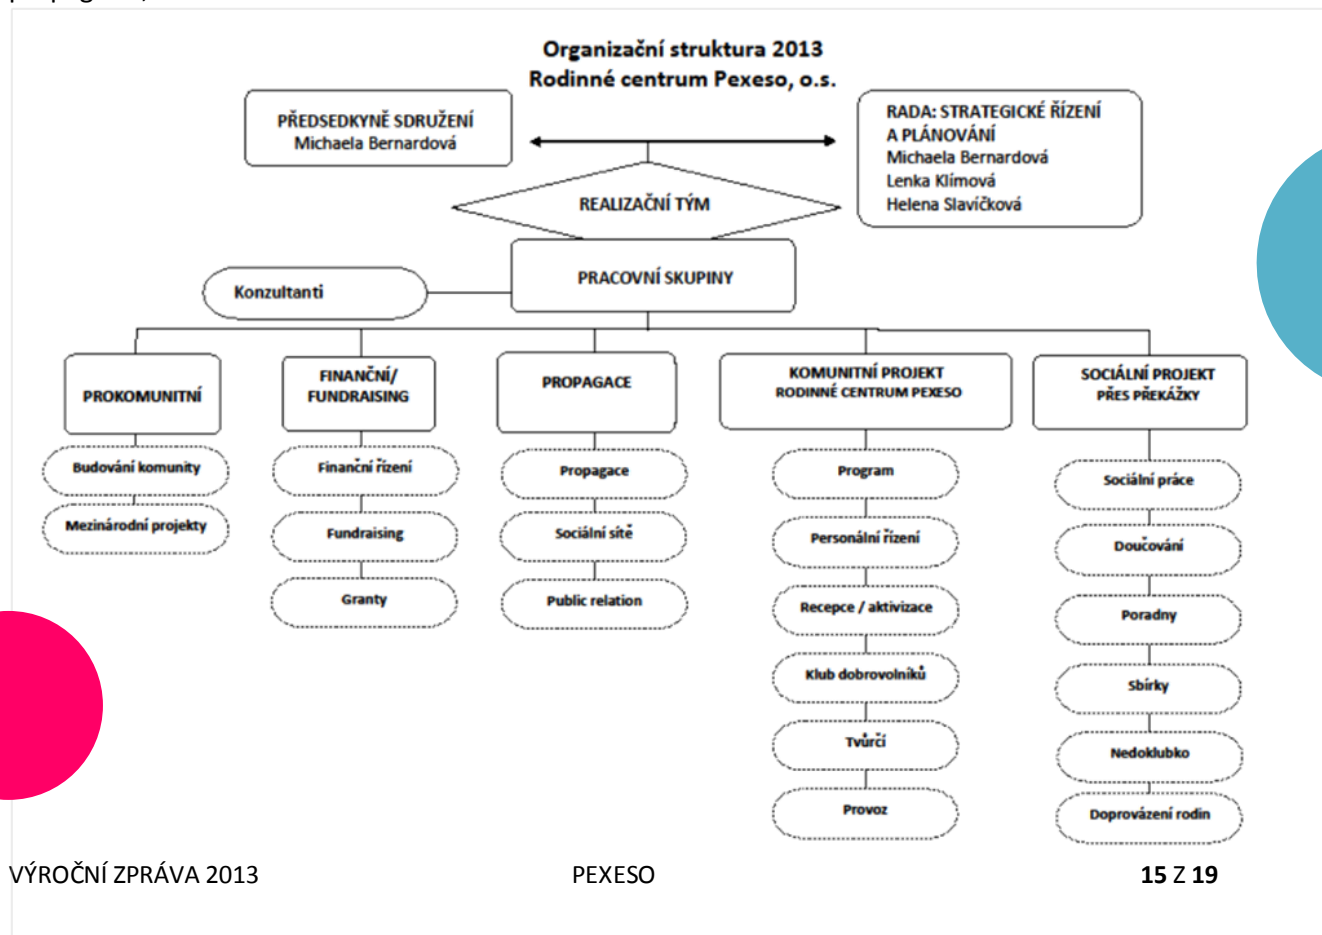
Organizační struktura 2013
Rodinné centrum Pexeso, o.s.

PŘEDSEDKYNĚ SDRUŽENÍ
Michaela Bernardová

RADA: STRATEGICKÉ ŘÍZENÍ A PLÁNOVÁNÍ
Michaela Bernardová
Lenka Klímová
Helena Slavíčková

REALIZAČNÍ TÝM

PRACOVNÍ SKUPINY

Konzultanti

PROKOMUNITNÍ
Budování komunity
Mezinárodní projekty

FINANČNÍ/ FUNDRAISING
Finanční řízení
Fundraising
Granty

PROPAGACE
Propagace
Sociální sítě
Public relation

KOMUNITNÍ PROJEKT RODINNÉ CENTRUM PEXESO
Program
Personální řízení
Recepce / aktivizace
Klub dobrovolníků
Tvůrčí
Provoz

SOCIÁLNÍ PROJEKT PŘES PŘEKÁŽKY
Sociální práce
Doučování
Poradny
Sbírky
Nedoklubko
Doprovázení rodin

VÝROČNÍ ZPRÁVA 2013 PEXESO 15 Z 19